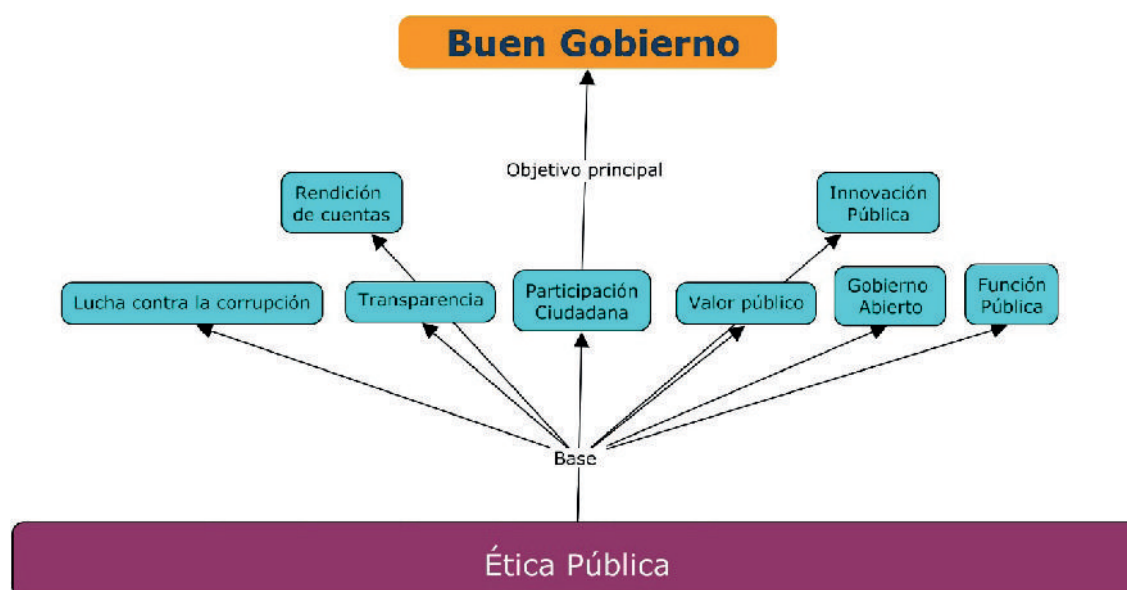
Buen Gobierno

Objetivo principal

Rendición de cuentas

Innovación Pública

Lucha contra la corrupción

Transparencia

Participación Ciudadana

Valor público

Gobierno Abierto

Función Pública

Base

Ética Pública